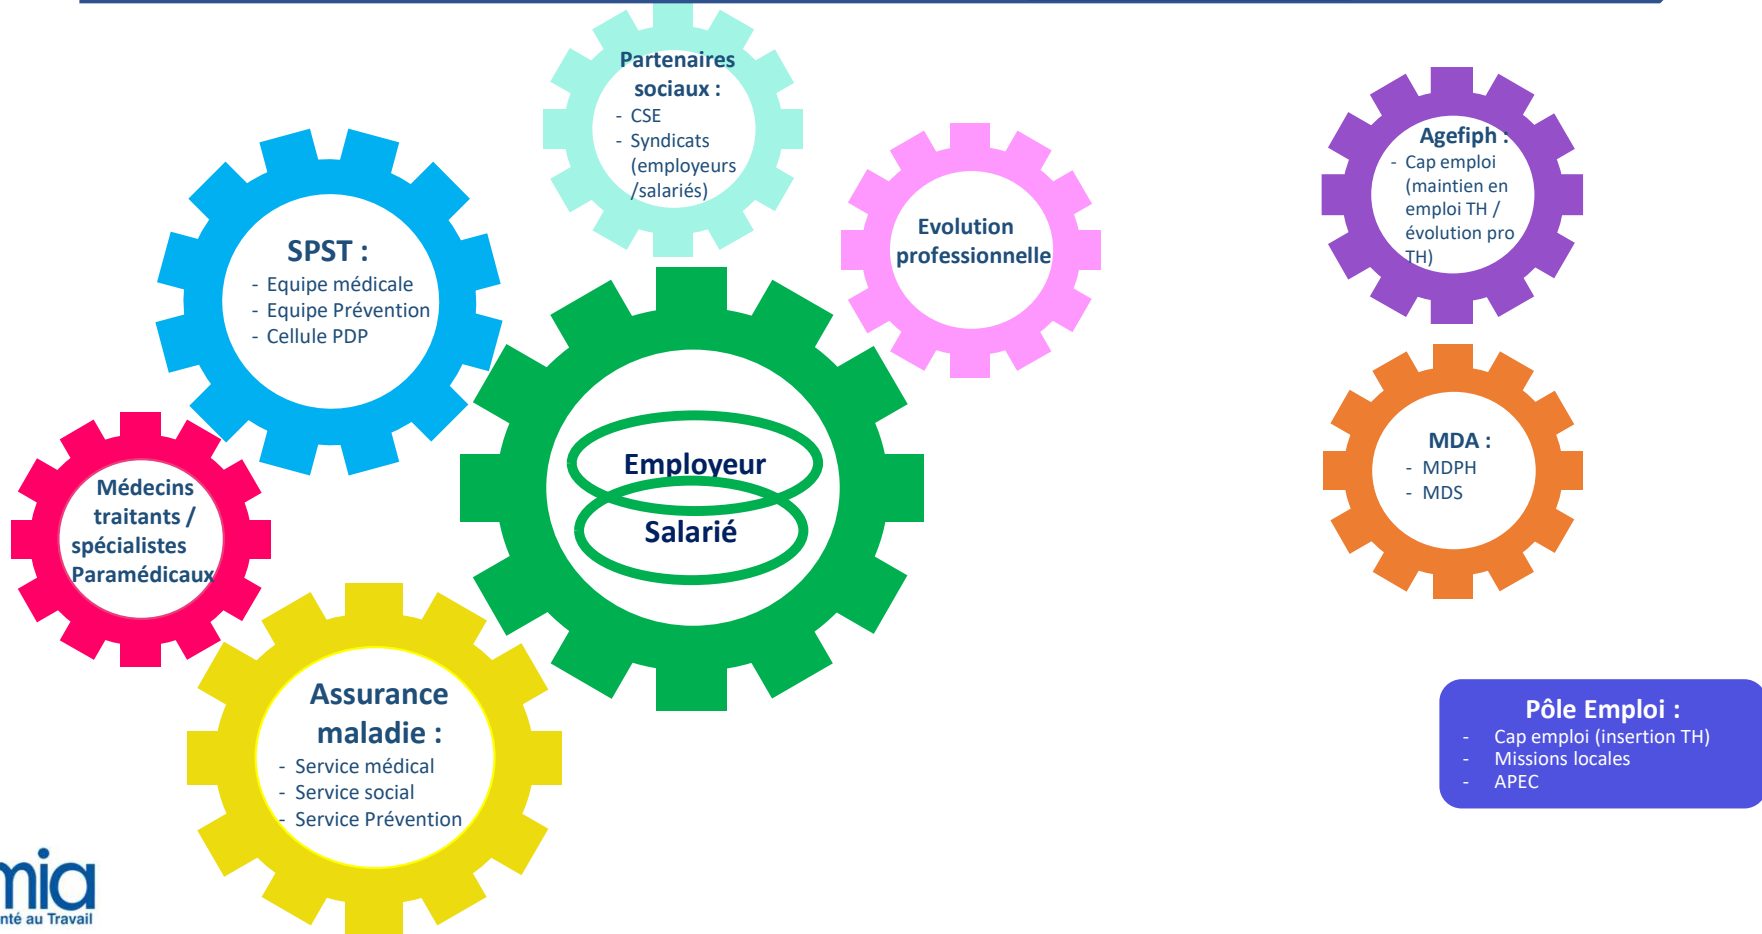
Partenaires sociaux :
- CSE
- Syndicats (employeurs /salariés)

SPST :
- Equipe médicale
- Equipe Prévention
- Cellule PDP

Evolution professionnelle

Agefiph :
- Cap emploi (maintien en emploi TH / évolution pro TH)

Employeur
Salarié

MDA :
- MDPH
- MDS

Médecins traitants / spécialistes Paramédicaux

Assurance maladie :
- Service médical
- Service social
- Service Prévention

Pôle Emploi :
- Cap emploi (insertion TH)
- Missions locales
- APEC

mia
nté au Travail